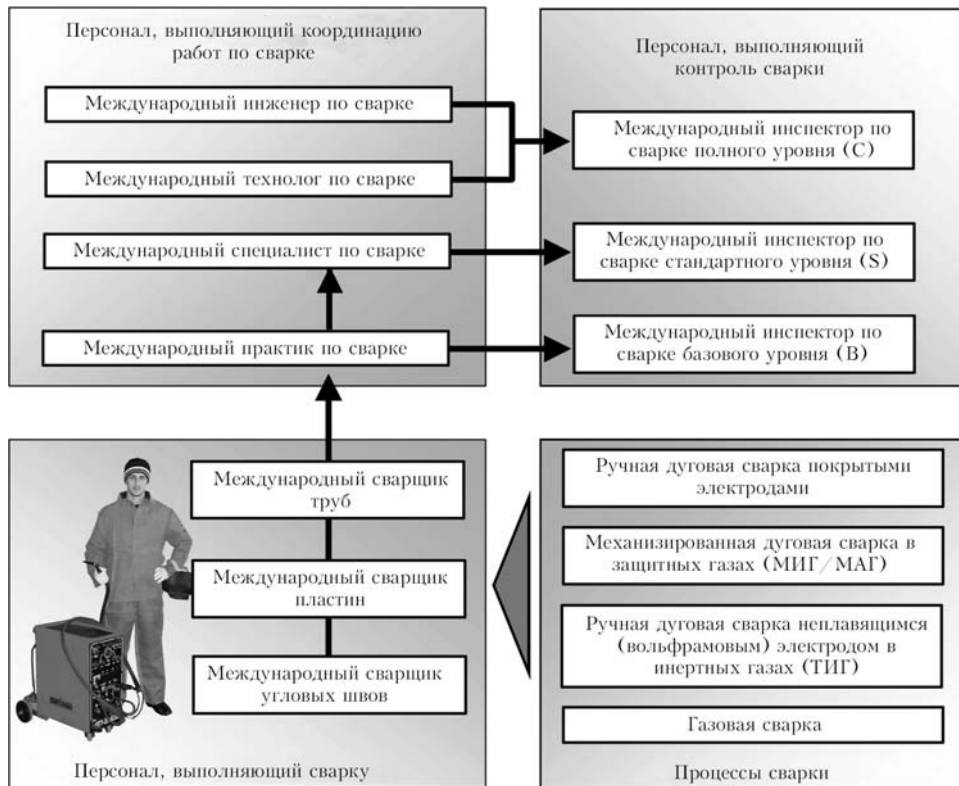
Персонал, выполняющий координацию работ по сварке

Международный инженер по сварке

Международный технолог по сварке

Международный специалист по сварке

Международный практик по сварке

Персонал, выполняющий контроль сварки

Международный инспектор по сварке полного уровня (C)

Международный инспектор по сварке стандартного уровня (S)

Международный инспектор по сварке базового уровня (B)

Международный сварщик труб

Международный сварщик пластин

Международный сварщик угловых швов

Персонал, выполняющий сварку

Ручная дуговая сварка покрытыми электродами

Механизированная дуговая сварка в защитных газах (МИГ/МАГ)

Ручная дуговая сварка неплавящимся (вольфрамовым) электродом в инертных газах (ТИГ)

Газовая сварка

Процессы сварки